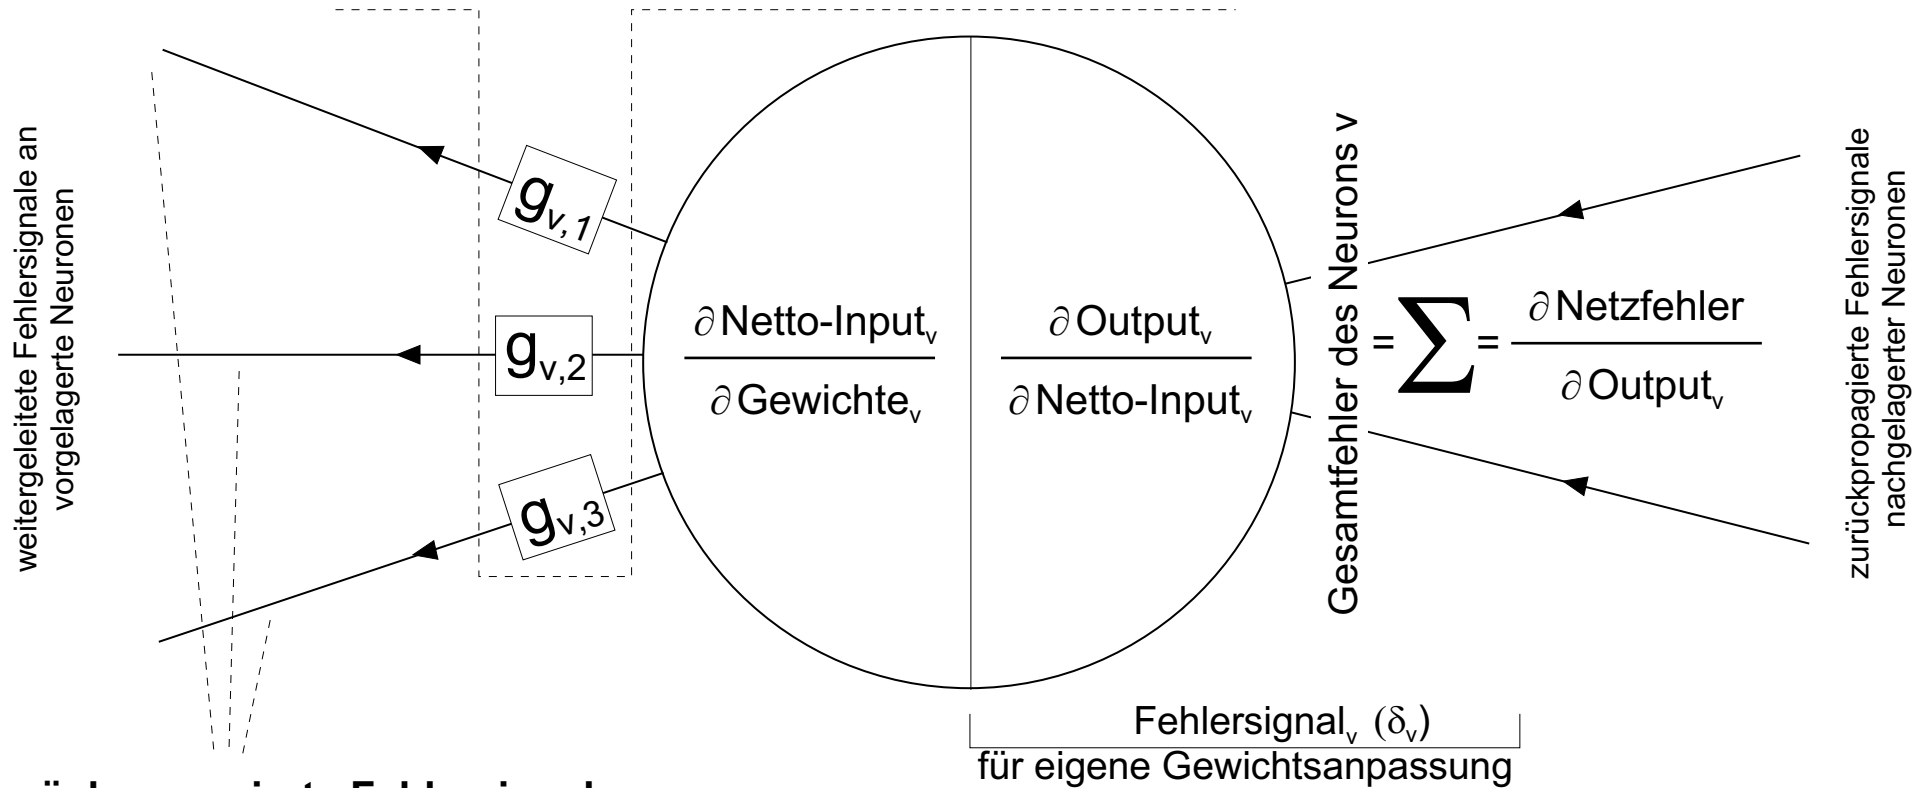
weitergeleitete Fehlersignale an vorgelagerte Neuronen

$g_{v,1}$

$g_{v,2}$

$g_{v,3}$

$\frac{\partial \text{Netto-Input}_v}{\partial \text{Gewichte}_v}$

$\frac{\partial \text{Output}_v}{\partial \text{Netto-Input}_v}$

Gesamtfehler des Neurons v

$= \sum = \frac{\partial \text{Netzfehler}}{\partial \text{Output}_v}$

zurückpropagierte Fehlersignale nachgelagerter Neuronen

Fehlersignal$_v$ ($\delta_v$)
für eigene Gewichtsanpassung

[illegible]